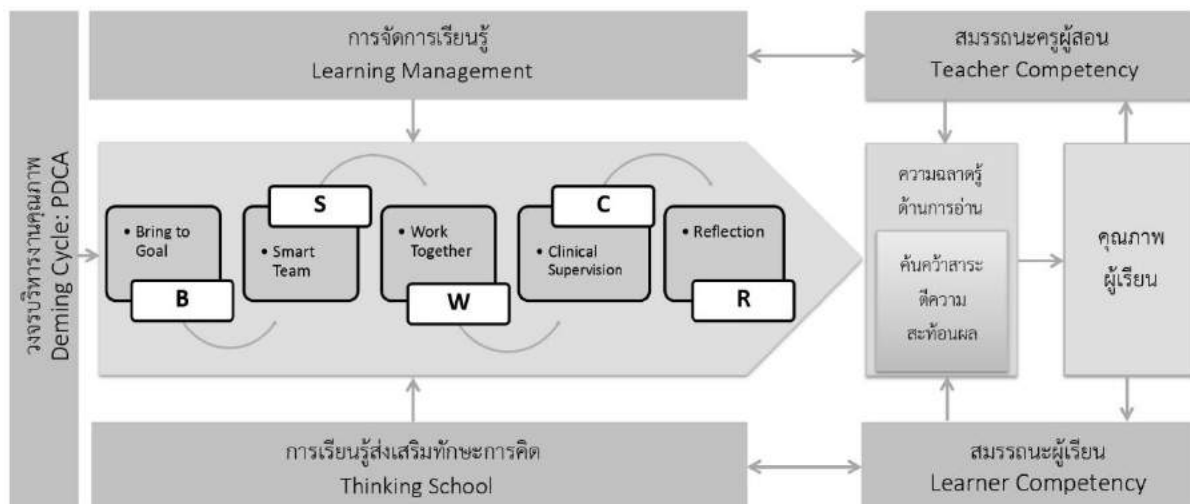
วงจรบริหารงานคุณภาพ
Deming Cycle: PDCA

การจัดการเรียนรู้
Learning Management

สมรรถนะครูผู้สอน
Teacher Competency

• Bring to Goal

B

S

• Smart Team

• Work Together

W

C

• Clinical Supervision

• Reflection

R

ความฉลาดรู้ด้านการอ่าน

ค้นคว้าสาระ
ตีความ
สะท้อนผล

คุณภาพ
ผู้เรียน

การเรียนรู้ส่งเสริมทักษะการคิด
Thinking School

สมรรถนะผู้เรียน
Learner Competency